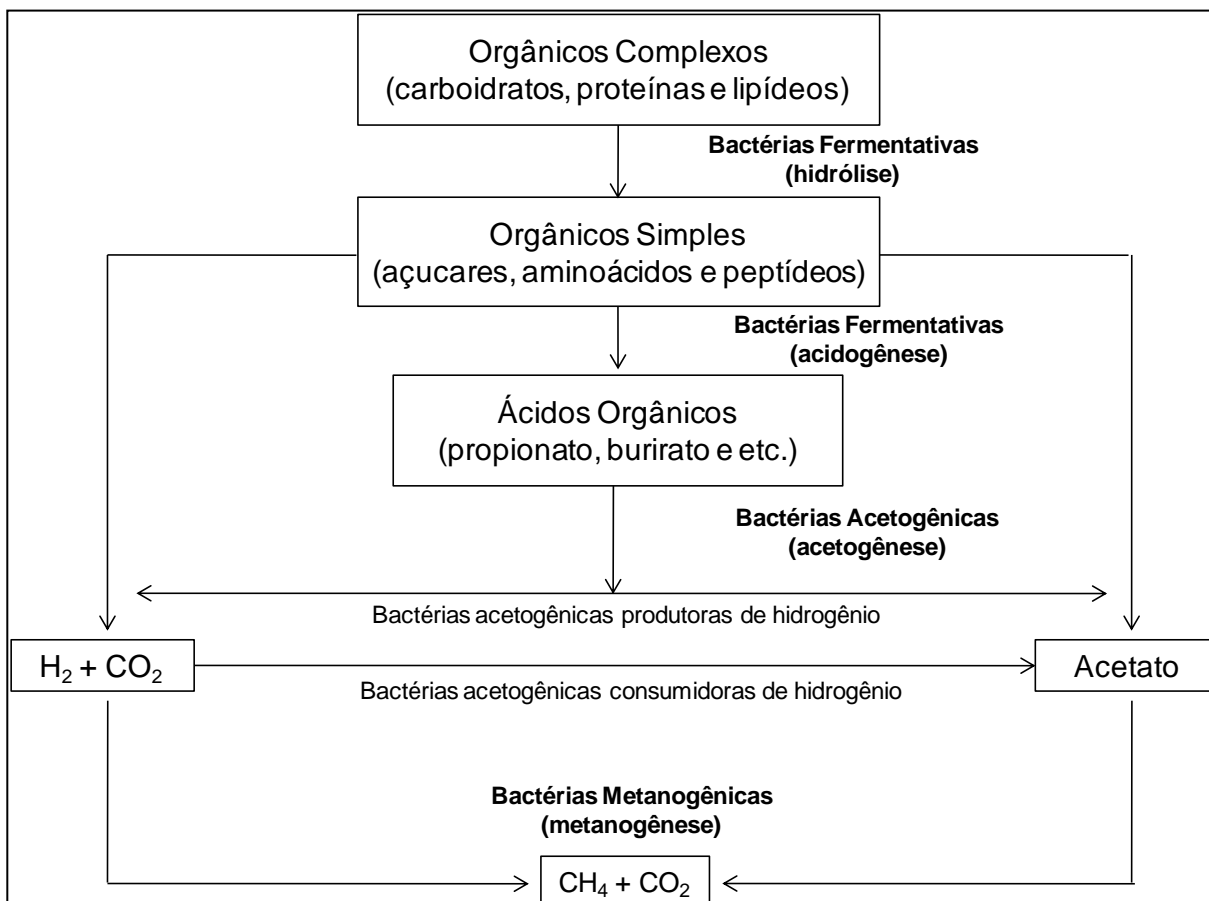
Orgânicos Complexos
(carboidratos, proteínas e lipídeos)

Bactérias Fermentativas
(hidrólise)

Orgânicos Simples
(açucares, aminoácidos e peptídeos)

Bactérias Fermentativas
(acidogênese)

Ácidos Orgânicos
(propionato, burirato e etc.)

Bactérias Acetogênicas
(acetogênese)

Bactérias acetogênicas produtoras de hidrogênio

$H_2 + CO_2$

Acetato

Bactérias acetogênicas consumidoras de hidrogênio

Bactérias Metanogênicas
(metanogênese)

$CH_4 + CO_2$